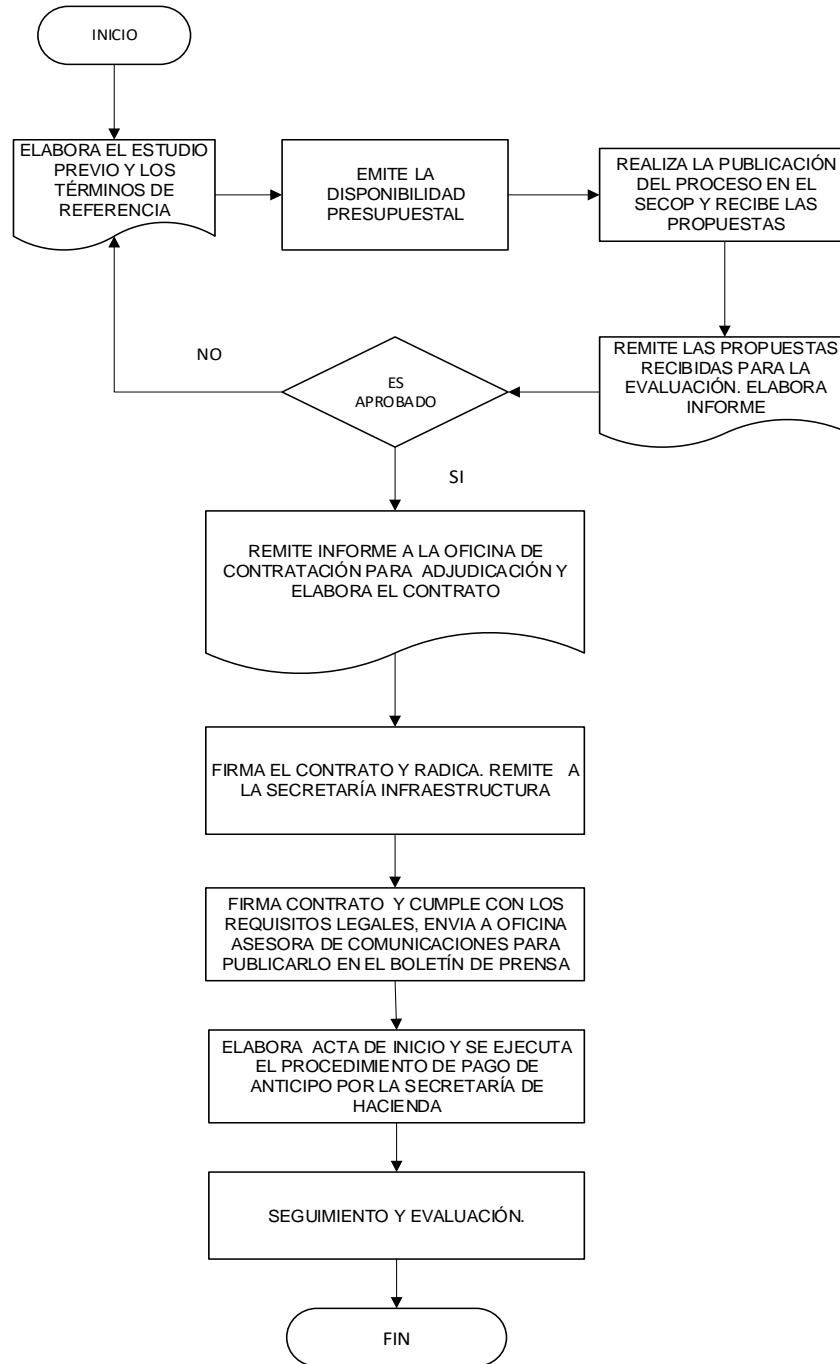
INICIO

ELABORA EL ESTUDIO PREVIO Y LOS TÉRMINOS DE REFERENCIA

EMITE LA DISPONIBILIDAD PRESUPUESTAL

REALIZA LA PUBLICACIÓN DEL PROCESO EN EL SECOP Y RECIBE LAS PROPUESTAS

REMITE LAS PROPUESTAS RECIBIDAS PARA LA EVALUACIÓN. ELABORA INFORME

ES APROBADO

NO

SI

REMITE INFORME A LA OFICINA DE CONTRATACIÓN PARA ADJUDICACIÓN Y ELABORA EL CONTRATO

FIRMA EL CONTRATO Y RADICA. REMITE A LA SECRETARÍA INFRAESTRUCTURA

FIRMA CONTRATO Y CUMPLE CON LOS REQUISITOS LEGALES, ENVIA A OFICINA ASESORA DE COMUNICACIONES PARA PUBLICARLO EN EL BOLETÍN DE PRENSA

ELABORA ACTA DE INICIO Y SE EJECUTA EL PROCEDIMIENTO DE PAGO DE ANTICIPO POR LA SECRETARÍA DE HACIENDA

SEGUIMIENTO Y EVALUACIÓN.

FIN